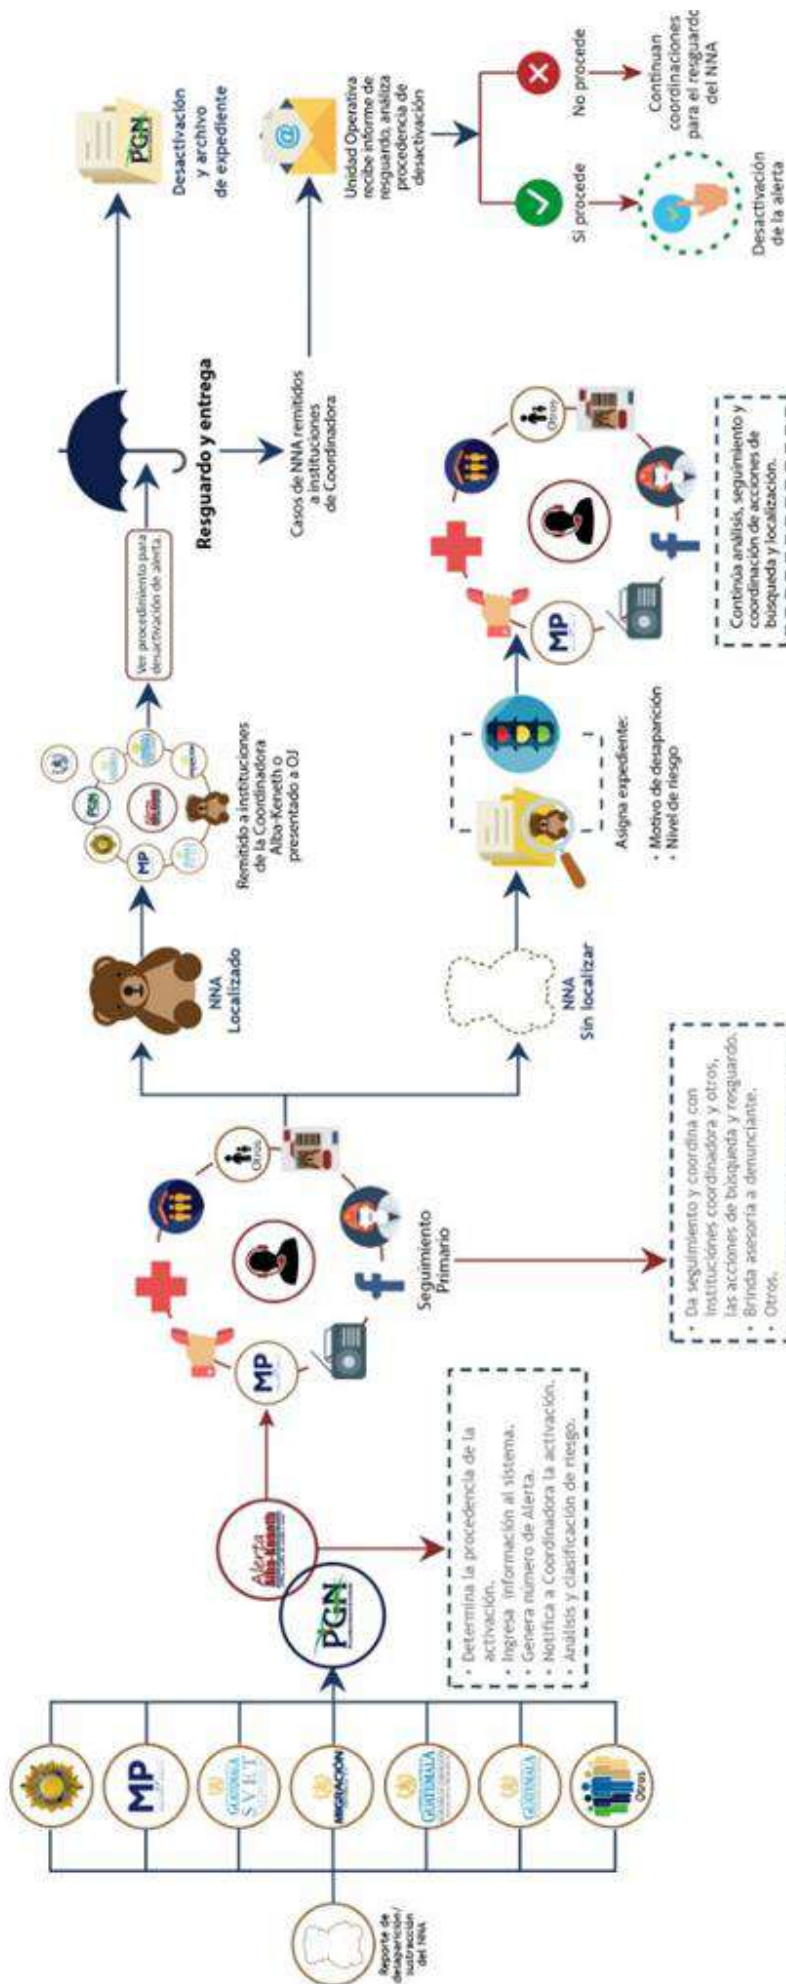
Reporte de desaparición/ sustracción del NNA

MP

SVET

MIGRACIÓN

GUATEMALA

GUATEMALA

Otros

PGN

Alerta Alba-Keneth

- Determina la procedencia de la activación.
- Ingresa información al sistema.
- Genera número de Alerta.
- Notifica a Coordinadora la activación.
- Análisis y clasificación de riesgo.

MP

Otros

Seguimiento Primario

- Da seguimiento y coordina con instituciones coordinadora y otros, las acciones de búsqueda y resguardo.
- Brinda asesoría a denunciante.
- Otros.

NNA Localizado

Remitido a instituciones de la Coordinadora Alba-Keneth o presentado a OJ

MP

PGN

Ver procedimiento para desactivación de alerta.

Resguardo y entrega

Casos de NNA remitidos a instituciones de Coordinadora

Desactivación y archivo de expediente

PGN

Unidad Operativa recibe informe de resguardo, analiza procedencia de desactivación

Si procede

Desactivación de la alerta

No procede

Continuan coordinaciones para el resguardo del NNA

NNA Sin localizar

Asigna expediente:
- Motivo de desaparición
- Nivel de riesgo

MP

Otros

Continúa análisis, seguimiento y coordinación de acciones de búsqueda y localización.